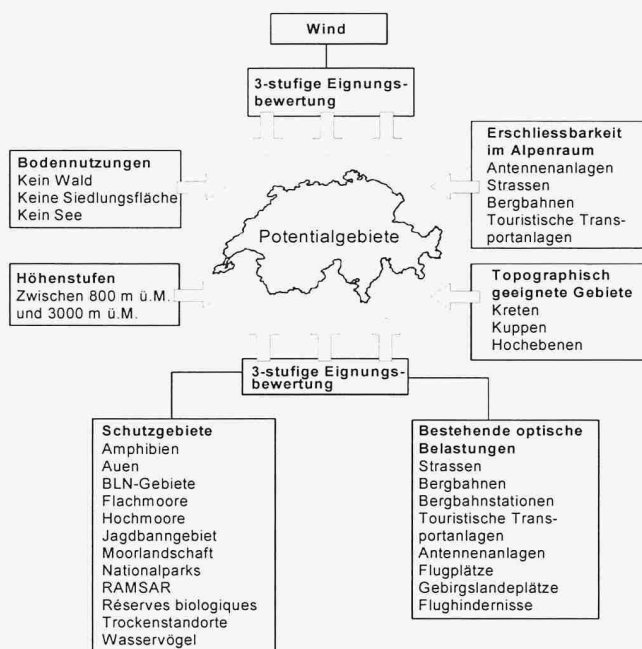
Wind

3-stufige Eignungsbewertung

Bodennutzungen
Kein Wald
Keine Siedlungsfläche
Kein See

Erschliessbarkeit im Alpenraum
Antennenanlagen
Strassen
Bergbahnen
Touristische Transportanlagen

Potentialgebiete

Höhenstufen
Zwischen 800 m ü.M. und 3000 m ü.M.

Topographisch geeignete Gebiete
Kreten
Kuppen
Hochebenen

3-stufige Eignungsbewertung

Schutzgebiete
Amphibien
Auen
BLN-Gebiete
Flachmoore
Hochmoore
Jagdbanngebiet
Moorlandschaft
Nationalparks
RAMSAR
Réserves biologiques
Trockenstandorte
Wasservögel

Bestehende optische Belastungen
Strassen
Bergbahnen
Bergbahnstationen
Touristische Transportanlagen
Antennenanlagen
Flugplätze
Gebirgslandeplätze
Flughindernisse